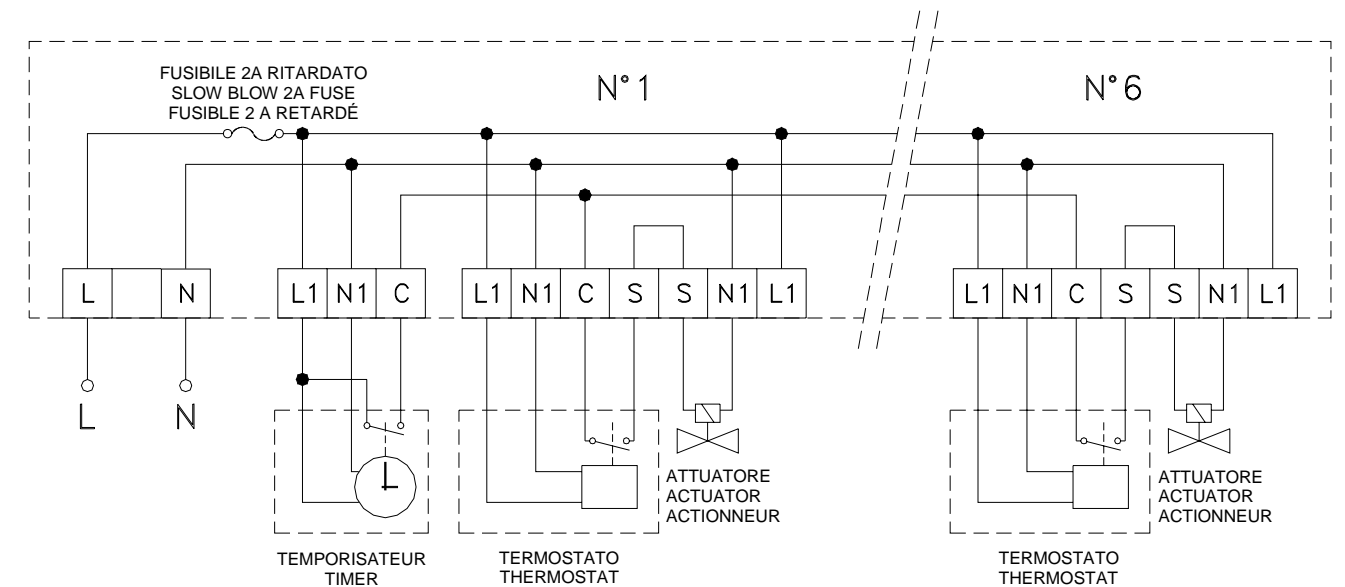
FUSIBILE 2A RITARDATO
SLOW BLOW 2A FUSE
FUSIBLE 2 A RETARDÉ

N°1

N°6

L | | N | L1 | N1 | C | L1 | N1 | C | S | S | N1 | L1 | L1 | N1 | C | S | S | N1 | L1

L
N

ATTUATORE
ACTUATOR
ACTIONNEUR

ATTUATORE
ACTUATOR
ACTIONNEUR

TEMPORISATEUR
TIMER

TERMOSTATO
THERMOSTAT

TERMOSTATO
THERMOSTAT